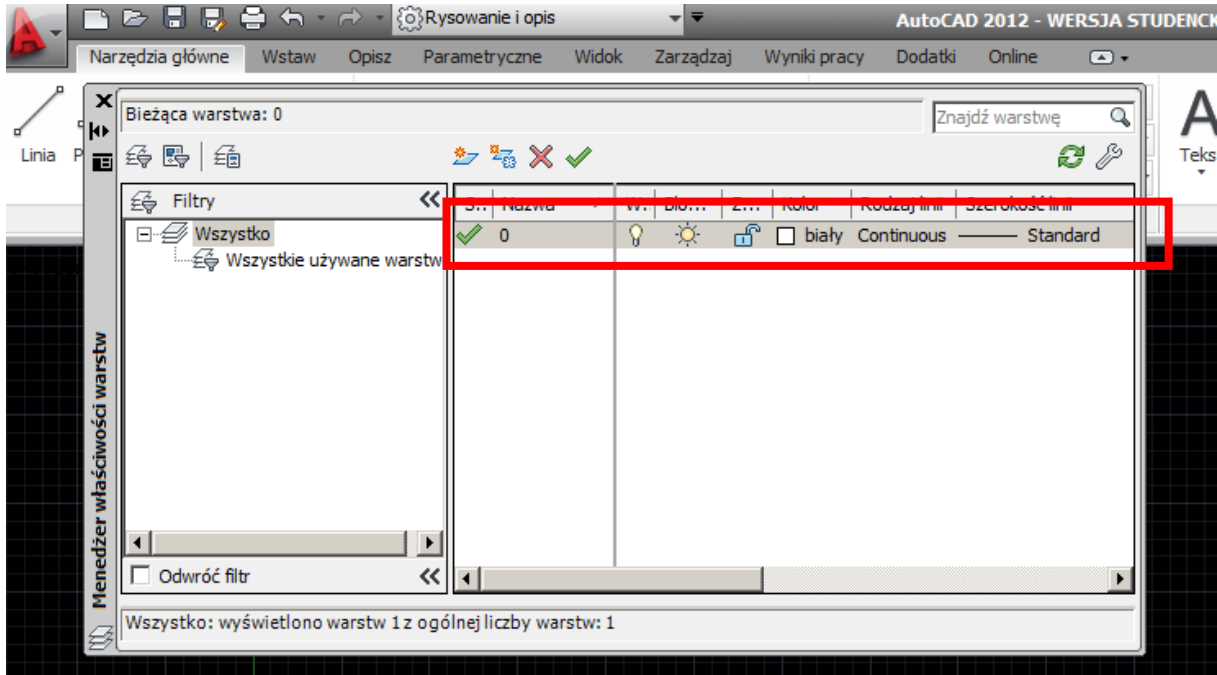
Rysowanie i opis

AutoCAD 2012 - WERSJA STUDENCK

Narzędzia główne Wstaw Opisz Parametryczne Widok Zarządzaj Wyniki pracy Dodatki Online

Linia P

Teks

Bieżąca warstwa: 0

Znajdź warstwę

Filtry

Wszystko

Wszystkie używane warstw

| S... | Nazwa | W... | Blo... | Z... | Kolor | Rodzaj linii | Szerokość linii |
|---|---|---|---|---|---|---|---|
| ✓ | 0 | | | | biały | Continuous | Standard |

Odwróć filtr

Menedżer właściwości warstw

Wszystko: wyświetlono warstw 1 z ogólnej liczby warstw: 1